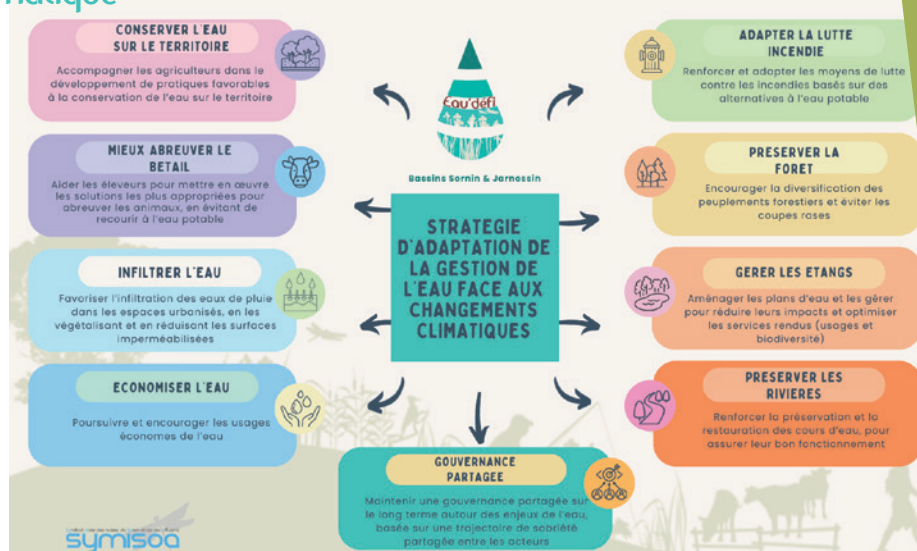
atique

CONSERVER L'EAU SUR LE TERRITOIRE

Accompagner les agriculteurs dans le développement de pratiques favorables à la conservation de l'eau sur le territoire

Eau'défi

Bassins Sornin & Jarnossin

ADAPTER LA LUTTE INCENDIE

Renforcer et adapter les moyens de lutte contre les incendies basés sur des alternatives à l'eau potable

MIEUX ABREUVER LE BETAIL

Aider les éleveurs pour mettre en œuvre les solutions les plus appropriées pour abreuver les animaux, en évitant de recourir à l'eau potable

PRESERVER LA FORET

Encourager la diversification des peuplements forestiers et éviter les coupes rases

STRATEGIE D'ADAPTATION DE LA GESTION DE L'EAU FACE AUX CHANGEMENTS CLIMATIQUES

INFILTRER L'EAU

Favoriser l'infiltration des eaux de pluie dans les espaces urbanisés, en les végétalisant et en réduisant les surfaces imperméabilisées

GERER LES ETANGS

Aménager les plans d'eau et les gérer pour réduire leurs impacts et optimiser les services rendus (usages et biodiversité)

ECONOMISER L'EAU

Poursuivre et encourager les usages économes de l'eau

PRESERVER LES RIVIERES

Renforcer la préservation et la restauration des cours d'eau, pour assurer leur bon fonctionnement

GOUVERNANCE PARTAGEE

Maintenir une gouvernance partagée sur le long terme autour des enjeux de l'eau, basée sur une trajectoire de sobriété partagée entre les acteurs

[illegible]
symisoa